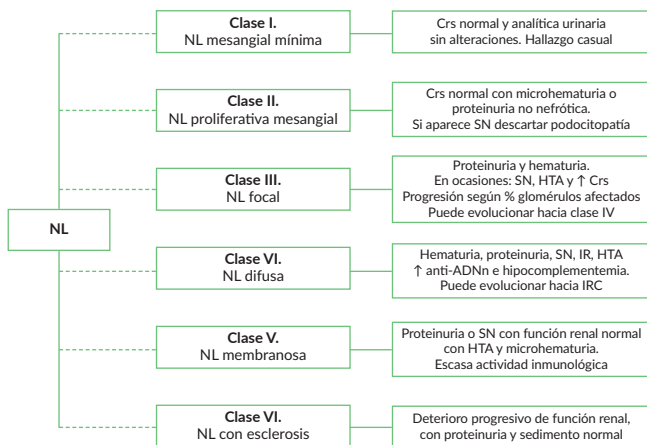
NL

**Clase I.**
NL mesangial mínima

Crs normal y analítica urinaria sin alteraciones. Hallazgo casual

**Clase II.**
NL proliferativa mesangial

Crs normal con microhematuria o proteinuria no nefrótica. Si aparece SN descartar podocitopatía

**Clase III.**
NL focal

Proteinuria y hematuria. En ocasiones: SN, HTA y ↑ Crs Progresión según % glomérulos afectados Puede evolucionar hacia clase IV

**Clase VI.**
NL difusa

Hematuria, proteinuria, SN, IR, HTA ↑ anti-ADNn e hipocomplementemia. Puede evolucionar hacia IRC

**Clase V.**
NL membranosa

Proteinuria o SN con función renal normal con HTA y microhematuria. Escasa actividad inmunológica

**Clase VI.**
NL con esclerosis

Deterioro progresivo de función renal, con proteinuria y sedimento normal